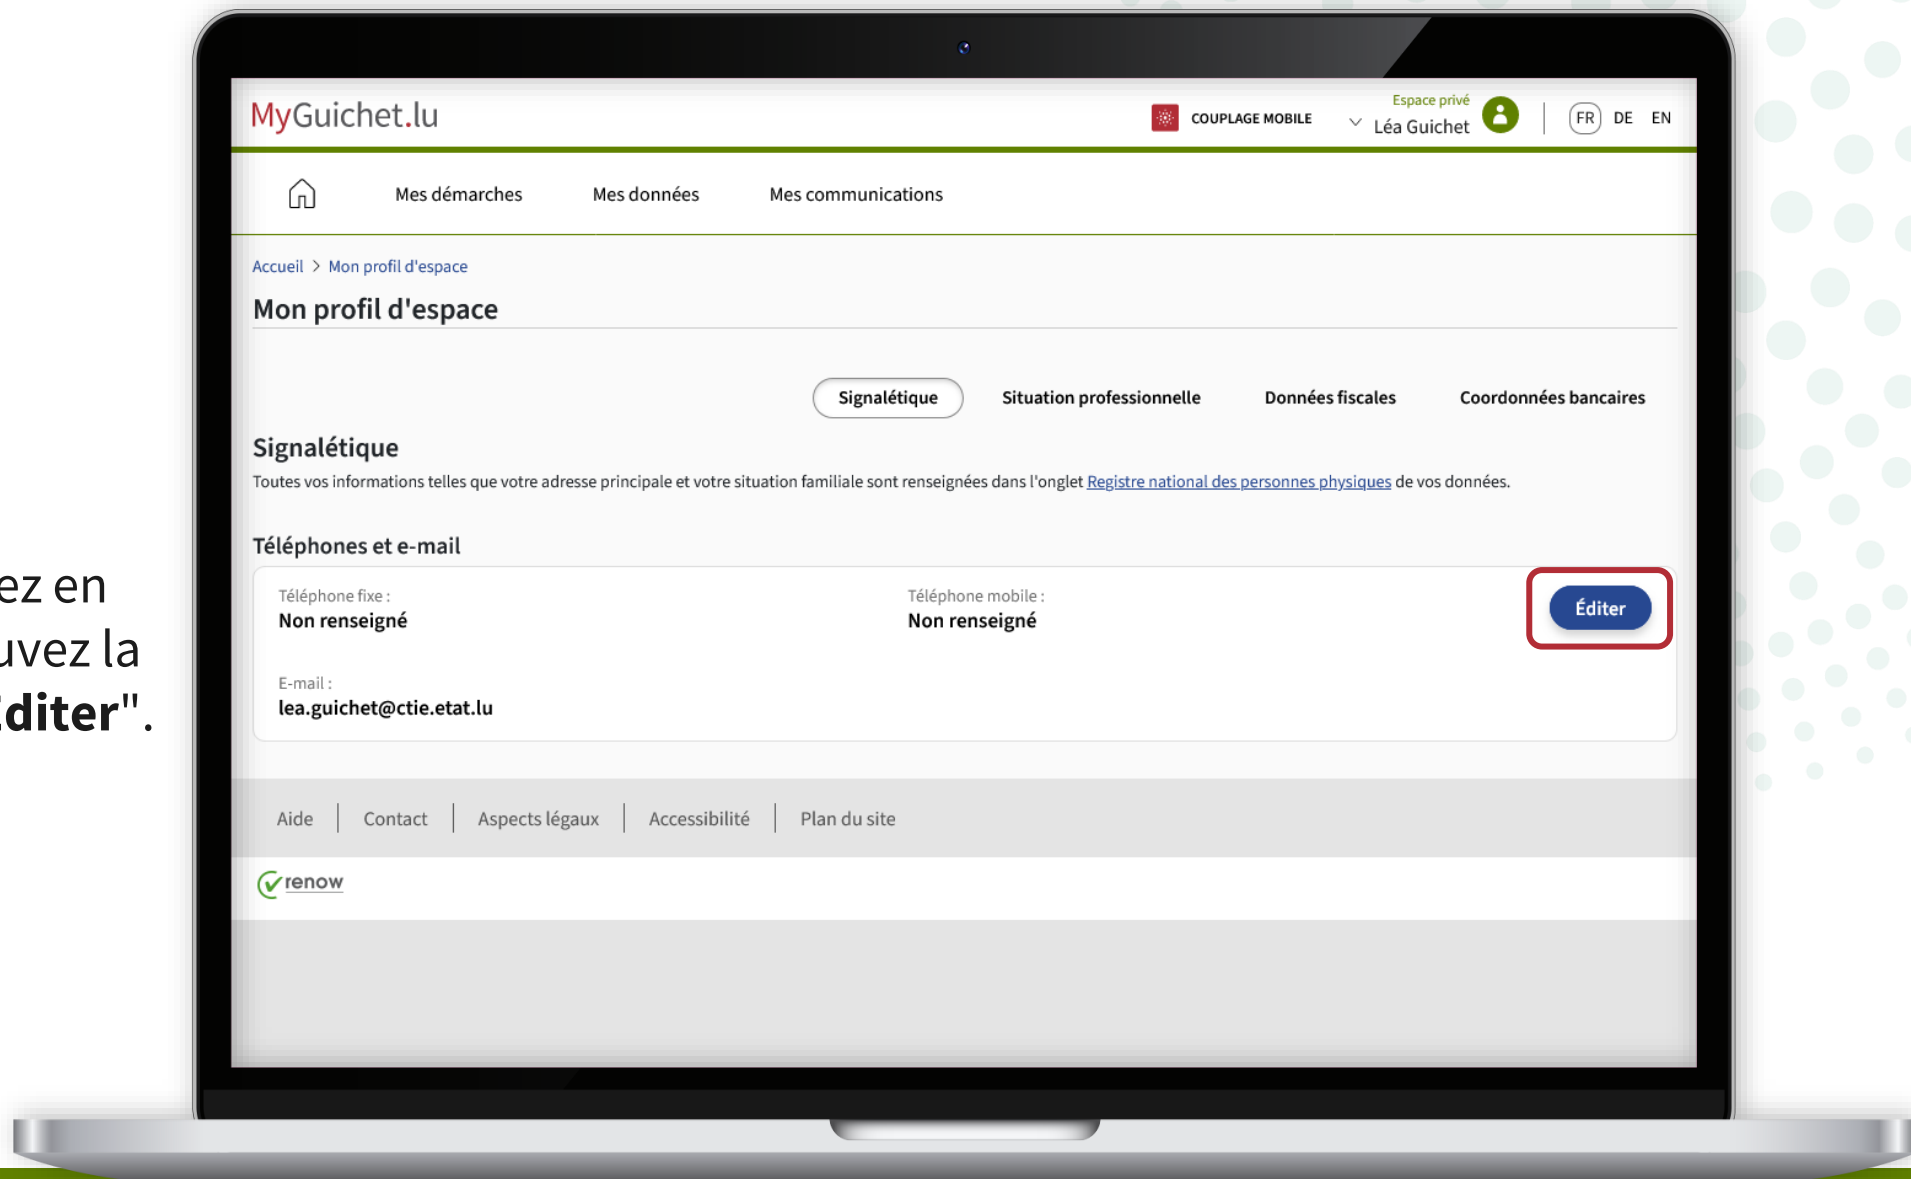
ez en
uvez la
diter".

MyGuichet.lu

COUPLAGE MOBILE

Espace privé
Léa Guichet

FR DE EN

Mes démarches Mes données Mes communications

Accueil > Mon profil d'espace

Mon profil d'espace

Signalétique Situation professionnelle Données fiscales Coordonnées bancaires

Signalétique

Toutes vos informations telles que votre adresse principale et votre situation familiale sont renseignées dans l'onglet Registre national des personnes physiques de vos données.

Téléphones et e-mail

Téléphone fixe :
Non renseigné

Téléphone mobile :
Non renseigné

Éditer

E-mail :
lea.guichet@ctie.etat.lu

Aide | Contact | Aspects légaux | Accessibilité | Plan du site

renow